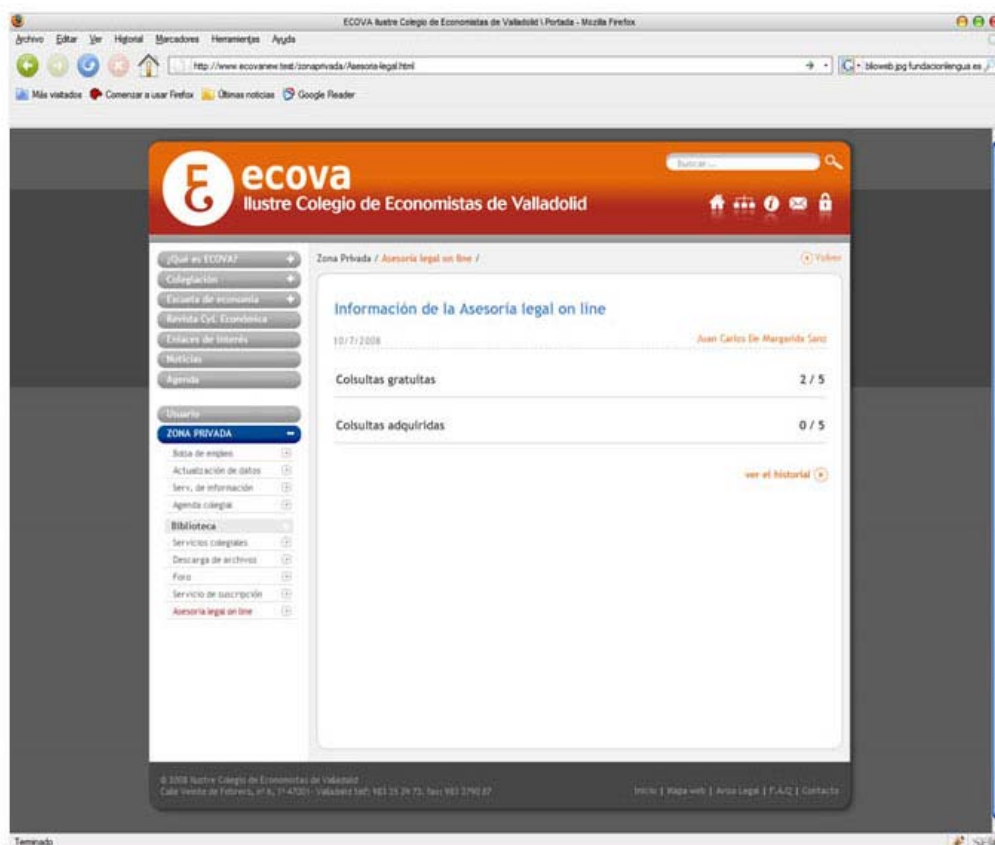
ECOVA Ilustre Colegio de Economistas de Valladolid \ Portada - Mozilla Firefox

Archivo Editar Ver Historial Marcadores Herramientas Ayuda

http://www.ecovanew.test/zonaprivada/Asesoria-legal.html

bloweb jpg fundacionlengua.es

Más visitados Comenzar a usar Firefox Últimas noticias Google Reader

Buscar...

ecova

Ilustre Colegio de Economistas de Valladolid

¿Qué es ECOVA?
Colegiación
Escuela de economía
Revista CyL Económica
Enlaces de interés
Noticias
Agenda

Usuario
ZONA PRIVADA
Bolsa de empleo
Actualización de datos
Serv. de información
Agenda colegial
Biblioteca
Servicios colegiales
Descarga de archivos
Foro
Servicio de suscripción
Asesoría legal on line

Zona Privada / Asesoría legal on line /

Volver

Información de la Asesoría legal on line

10/7/2008

Juan Carlos De Margarida Sanz

Colsultas gratuitas 2 / 5

Colsultas adquiridas 0 / 5

ver el historial

© 2008 Ilustre Colegio de Economistas de Valladolid
Calle Veinte de Febrero, nº 6, 1º 47001 - Valladolid telf: 983 35 24 73; fax: 983 379087

Inicio | Mapa web | Aviso Legal | F.A.Q | Contacto

Terminado